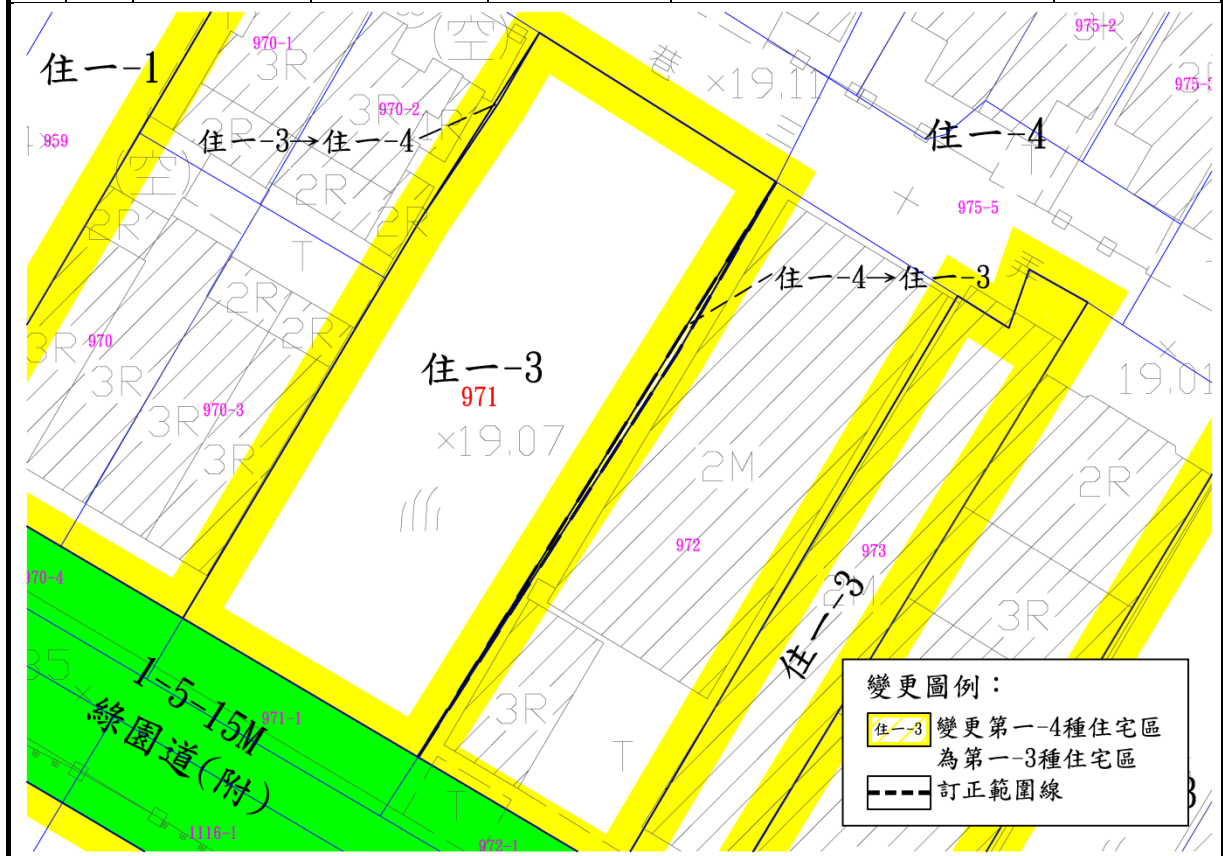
住一-1

970-1

3R

(空)

巷 ×19.11

975-2

975-5

970-2

住一-3→住一-4

住一-4

959

(空)

2R

2R

975-5

T

2R

2R

住一-4→住一-3

3R 970

3R

住一-3

971

19.01

3R 970-3

×19.07

3R

2M

2R

972

973

970-4

1-5-15M

綠園道(附)

971-1

3R

T

住一-3

變更圖例：

住一-3 變更第一-4種住宅區為第一-3種住宅區

訂正範圍線

1116-1

972-1

3R